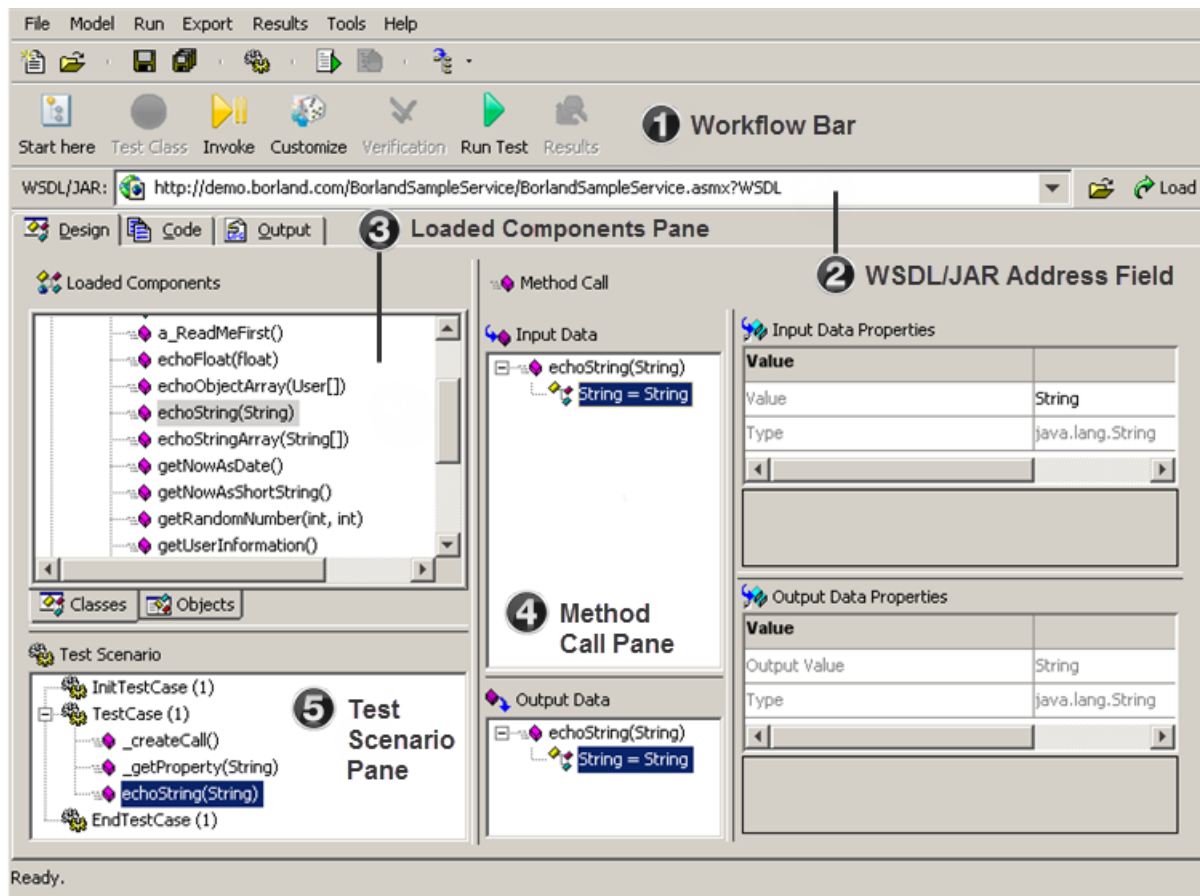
File Model Run Export Results Tools Help

Start here Test Class Invoke Customize Verification Run Test Results

1 Workflow Bar

WSDL/JAR: http://demo.borland.com/BorlandSampleService/BorlandSampleService.asmx?WSDL Load

Design Code Output

3 Loaded Components Pane

Loaded Components

a_ReadMeFirst()
echoFloat(float)
echoObjectArray(User[])
echoString(String)
echoStringArray(String[])
getNowAsDate()
getNowAsShortString()
getRandomNumber(int, int)
getUserInformation()

Classes Objects

Method Call

2 WSDL/JAR Address Field

Input Data

echoString(String)
String = String

Input Data Properties

| Value | |
|---|---|
| Value | String |
| Type | java.lang.String |

4 Method Call Pane

Output Data Properties

| Value | |
|---|---|
| Output Value | String |
| Type | java.lang.String |

Test Scenario

InitTestCase (1)
TestCase (1)
_createCall()
_getProperty(String)
echoString(String)
EndTestCase (1)

5 Test Scenario Pane

Output Data

echoString(String)
String = String

Ready.